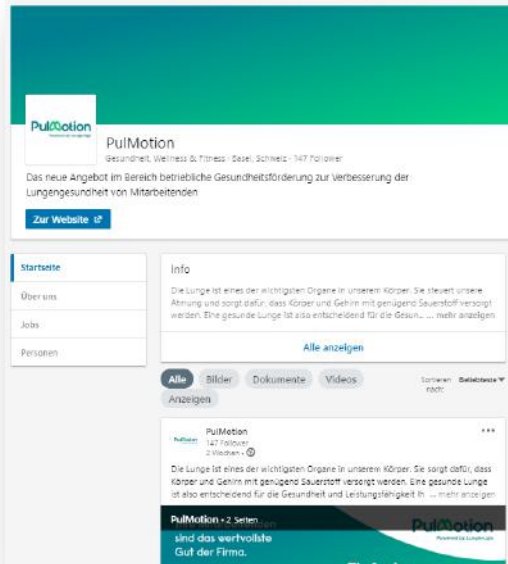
PulMotion

PulMotion
Gesundheit, Wellness & Fitness · Basel, Schweiz · 147 Follower

Das neue Angebot im Bereich betriebliche Gesundheitsförderung zur Verbesserung der Lungengesundheit von Mitarbeitenden

Zur Website

Startseite
Über uns
Jobs
Personen

Info
Die Lunge ist eines der wichtigsten Organe in unserem Körper. Sie steuert unsere Atmung und sorgt dafür, dass Körper und Gehirn mit genügend Sauerstoff versorgt werden. Eine gesunde Lunge ist also entscheidend für die Gesun... … mehr anzeigen

Alle anzeigen

Alle Bilder Dokumente Videos Anzeigen

Sortieren nach: Beliebteste

PulMotion
PulMotion
147 Follower
2 Wochen · 
Die Lunge ist eines der wichtigsten Organe in unserem Körper. Sie sorgt dafür, dass Körper und Gehirn mit genügend Sauerstoff versorgt werden. Eine gesunde Lunge ist also entscheidend für die Gesundheit und Leistungsfähigkeit ih … mehr anzeigen

PulMotion • 2 Seiten
sind das wertvollste Gut der Firma.
PulMotion
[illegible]